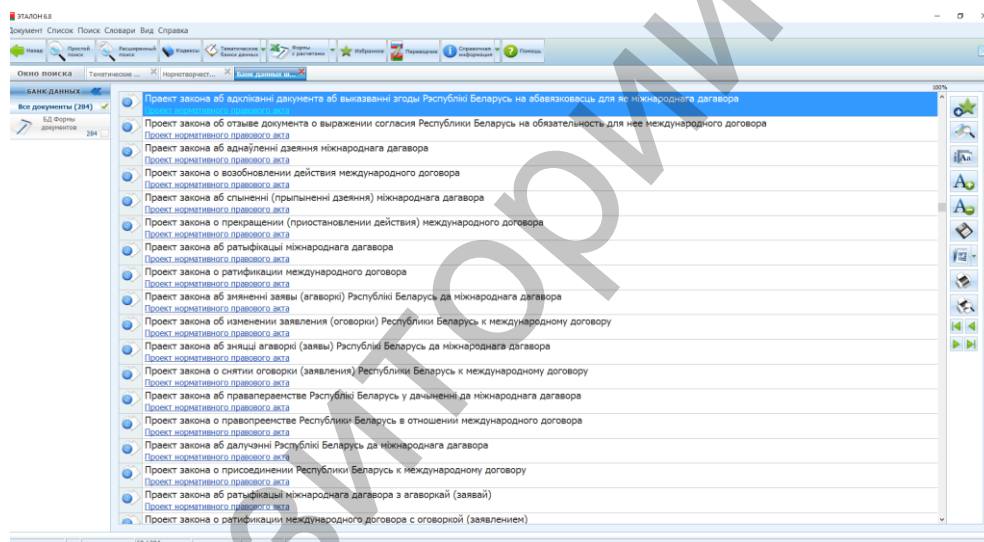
ЭТАЛОН 6.8

Документ Список Поиск Словари Вид Справка

Назад Простой поиск Расширенный поиск Кодексы Тематические банки данных Формы с расчетами Избранное Переводчик Справочная информация Помощь

Окно поиска Тематические ... Нормотворчест... Банк данных ...

БАНК ДАННЫХ

Все документы (284)

БД Формы документов 284

100%

Праект закона аб адкліканні дакумента аб выказванні згоды Рэспублікі Беларусь на абавязковасць для яе міжнароднага дагавора
Проект нормативного правового акта

Проект закона об отзыве документа о выражении согласия Республики Беларусь на обязательность для нее международного договора
Проект нормативного правового акта

Праект закона аб аднаўленні дзеяння міжнароднага дагавора
Проект нормативного правового акта

Проект закона о возобновлении действия международного договора
Проект нормативного правового акта

Праект закона аб спыненні (прыпыненні дзеяння) міжнароднага дагавора
Проект нормативного правового акта

Проект закона о прекращении (приостановлении действия) международного договора
Проект нормативного правового акта

Праект закона аб ратыфікацыі міжнароднага дагавора
Проект нормативного правового акта

Проект закона о ратификации международного договора
Проект нормативного правового акта

Праект закона аб змяненні заявы (агаворкі) Рэспублікі Беларусь да міжнароднага дагавора
Проект нормативного правового акта

Проект закона об изменении заявления (оговорки) Республики Беларусь к международному договору
Проект нормативного правового акта

Праект закона аб зняцці агаворкі (заявы) Рэспублікі Беларусь да міжнароднага дагавора
Проект нормативного правового акта

Проект закона о снятии оговорки (заявления) Республики Беларусь к международному договору
Проект нормативного правового акта

Праект закона аб правапераемстве Рэспублікі Беларусь у дачыненні да міжнароднага дагавора
Проект нормативного правового акта

Проект закона о правопреемстве Республики Беларусь в отношении международного договора
Проект нормативного правового акта

Праект закона аб далучэнні Рэспублікі Беларусь да міжнароднага дагавора
Проект нормативного правового акта

Проект закона о присоединении Республики Беларусь к международному договору
Проект нормативного правового акта

Праект закона аб ратыфікацыі міжнароднага дагавора з агаворкай (заявай)
Проект нормативного правового акта

Проект закона о ратификации международного договора с оговоркой (заявлением)